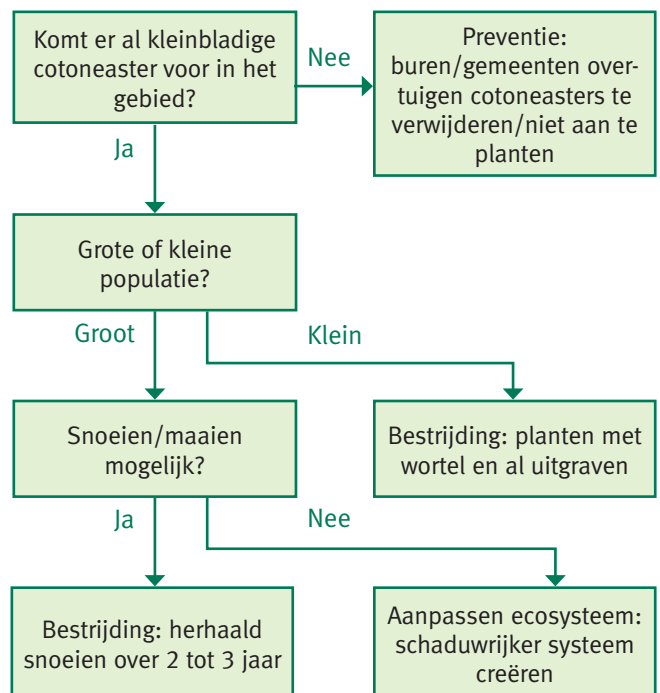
Komt er al kleinbladige cotoneaster voor in het gebied?

Nee

Preventie: buren/gemeenten overtuigen cotoneasters te verwijderen/niet aan te planten

Ja

Grote of kleine populatie?

Groot

Klein

Snoeien/maaien mogelijk?

Bestrijding: planten met wortel en al uitgraven

Ja

Nee

Bestrijding: herhaald snoeien over 2 tot 3 jaar

Aanpassen ecosysteem: schaduwrijker systeem creëren